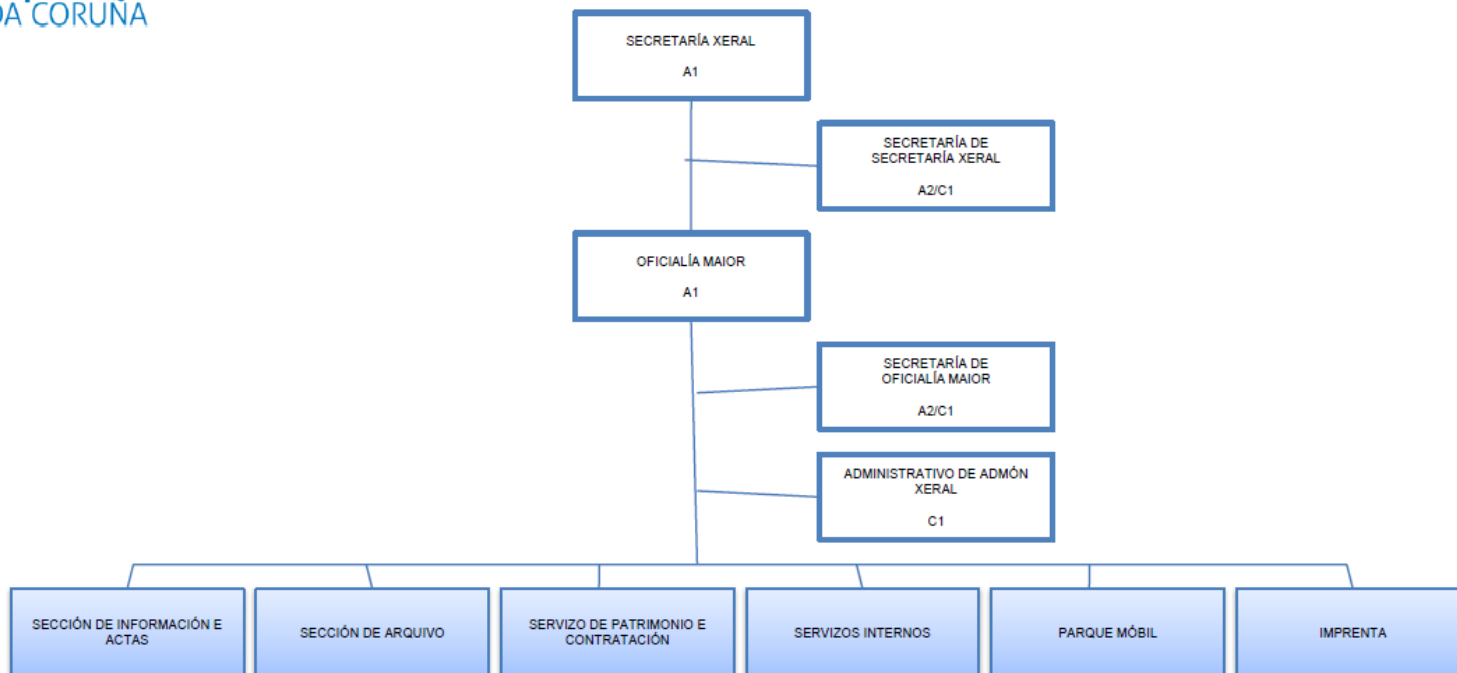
DA CORUÑA

SECRETARÍA XERAL
A1

SECRETARÍA DE SECRETARÍA XERAL
A2/C1

OFICIALÍA MAIOR
A1

SECRETARÍA DE OFICIALÍA MAIOR
A2/C1

ADMINISTRATIVO DE ADMÓN XERAL
C1

SECCIÓN DE INFORMACIÓN E ACTAS

SECCIÓN DE ARQUIVO

SERVIZO DE PATRIMONIO E CONTRATACIÓN

SERVIZOS INTERNOS

PARQUE MÓBIL

IMPRENTA